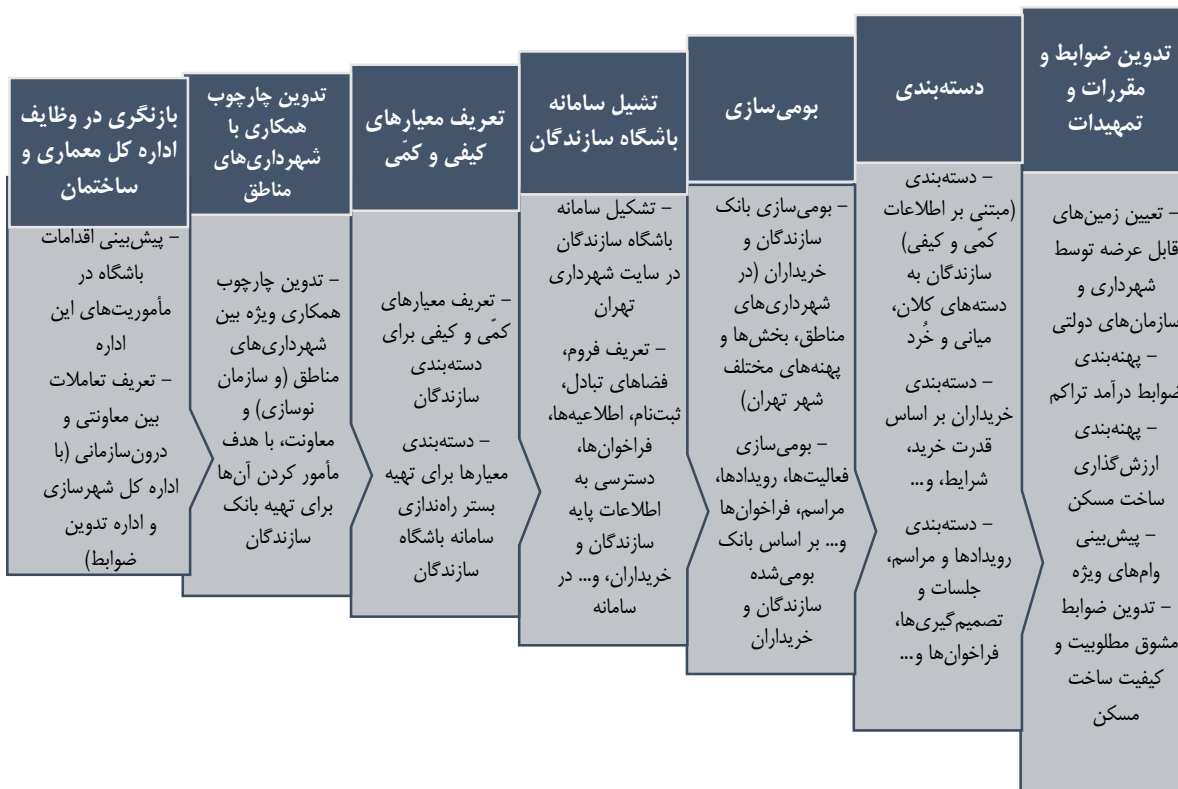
تدوین ضوابط و مقررات و تمهیدات

– تعیین زمین‌های قابل عرضه توسط شهرداری و سازمان‌های دولتی
– پهنه‌بندی ضوابط درآمد تراکم
– پهنه‌بندی ارزش‌گذاری ساخت مسکن
– پیش‌بینی وام‌های ویژه
– تدوین ضوابط مشوق مطلوبیت و کیفیت ساخت مسکن

دسته‌بندی

– دسته‌بندی (مبتنی بر اطلاعات کمّی و کیفی) سازندگان به دسته‌های کلان، میانی و خُرد
– دسته‌بندی خریداران بر اساس قدرت خرید، شرایط، و...
– دسته‌بندی رویدادها و مراسم، جلسات و تصمیم‌گیری‌ها، فراخوان‌ها و...

بومی‌سازی

– بومی‌سازی بانک سازندگان و خریداران (در شهرداری‌های مناطق، بخش‌ها و پهنه‌های مختلف شهر تهران)
– بومی‌سازی فعالیت‌ها، رویدادها، مراسم، فراخوان‌ها و... بر اساس بانک بومی‌شده سازندگان و خریداران

تشیل سامانه باشگاه سازندگان

– تشکیل سامانه باشگاه سازندگان در سایت شهرداری تهران
– تعریف فروم، فضاهای تبادل، ثبت‌نام، اطلاعیه‌ها، فراخوان‌ها، دسترسی به اطلاعات پایه سازندگان و خریداران، و... در سامانه

تعریف معیارهای کیفی و کمّی

– تعریف معیارهای کمّی و کیفی برای دسته‌بندی سازندگان
– دسته‌بندی معیارها برای تهیه بستر راه‌اندازی سامانه باشگاه سازندگان

تدوین چارچوب همکاری با شهرداری‌های مناطق

– تدوین چارچوب همکاری ویژه بین شهرداری‌های مناطق (و سازمان نوسازی) و معاونت، با هدف مأمور کردن آن‌ها برای تهیه بانک سازندگان

بازنگری در وظایف اداره کل معماری و ساختمان

– پیش‌بینی اقدامات باشگاه در مأموریت‌های این اداره
– تعریف تعاملات بین معاونتی و درون‌سازمانی (با اداره کل شهرسازی و اداره تدوین ضوابط)